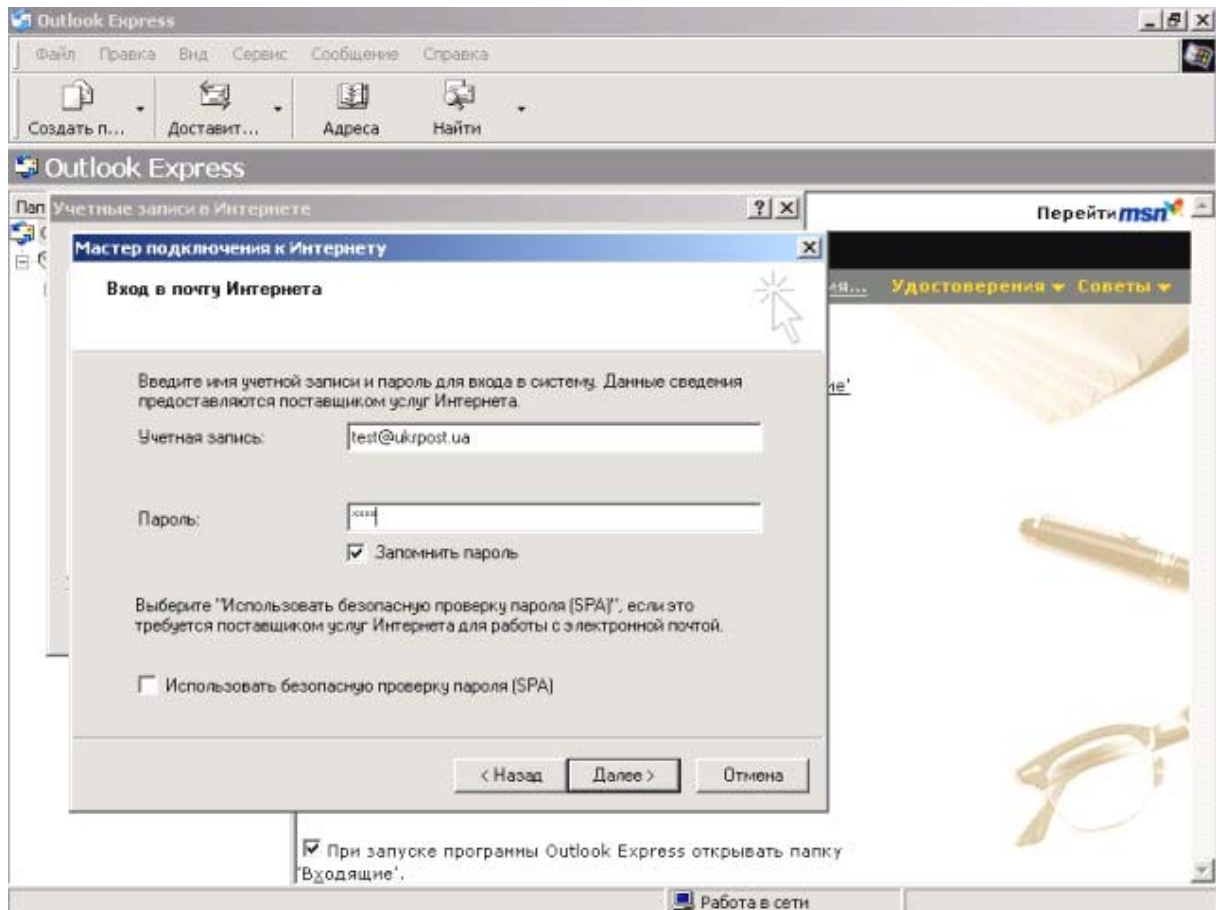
Outlook Express

Файл Правка Вид Сервис Сообщение Справка

Создать п... Доставит... Адреса Найти

Outlook Express

Пап

Учетные записи в Интернете

Перейти msn

Мастер подключения к Интернету

Вход в почту Интернета

ия... Удостоверения Советы

Введите имя учетной записи и пароль для входа в систему. Данные сведения предоставляются поставщиком услуг Интернета.

не'

Учетная запись: test@ukrpost.ua

Пароль: ****

Запомнить пароль

Выберите "Использовать безопасную проверку пароля (SPA)", если это требуется поставщиком услуг Интернета для работы с электронной почтой.

Использовать безопасную проверку пароля (SPA)

< Назад Далее > Отмена

При запуске программы Outlook Express открывать папку 'Входящие'.

Работа в сети